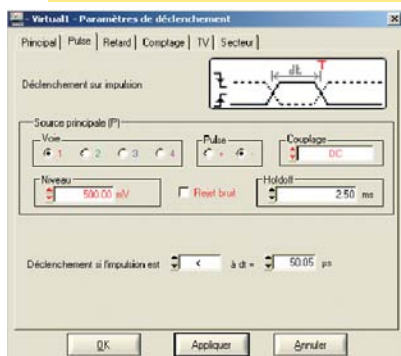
Virtual1 - Paramètres de déclenchement

Principal | Pulse | Retard | Comptage | TV | Secteur

Déclenchement sur impulsion

dt

T

Source principale (P)

Voie

1 2 3 4

Pulse

+

Couplage

DC

Niveau

500.00 mV

Reset bruit

Holdoff

2.50 ms

Déclenchement si l'impulsion est < à dt = 50.05 µs

OK

Appliquer

Annuler